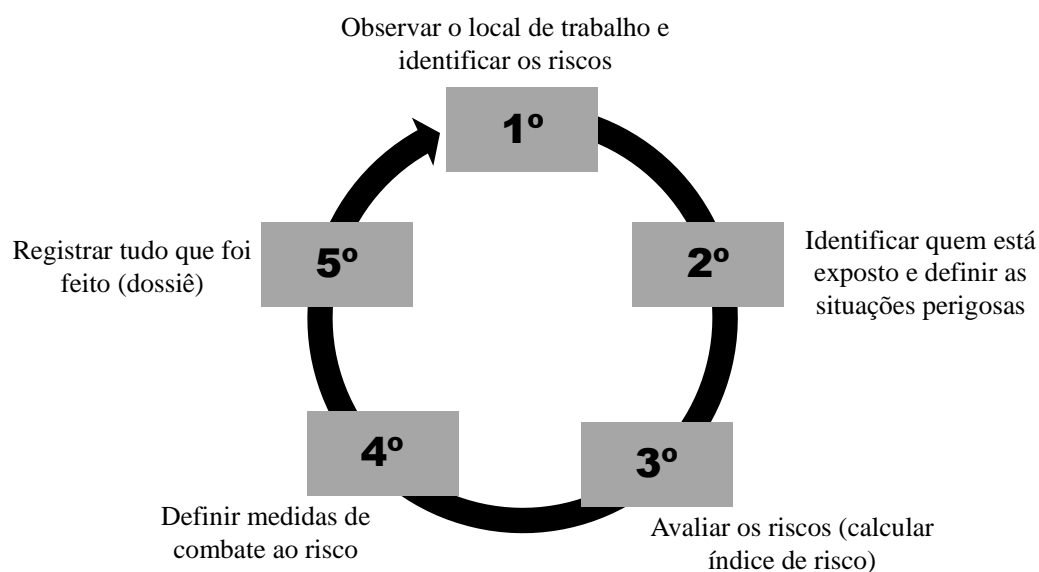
Observar o local de trabalho e identificar os riscos

1º

Identificar quem está exposto e definir as situações perigosas

2º

3º

Avaliar os riscos (calcular índice de risco)

4º

Definir medidas de combate ao risco

5º

Registrar tudo que foi feito (dossiê)